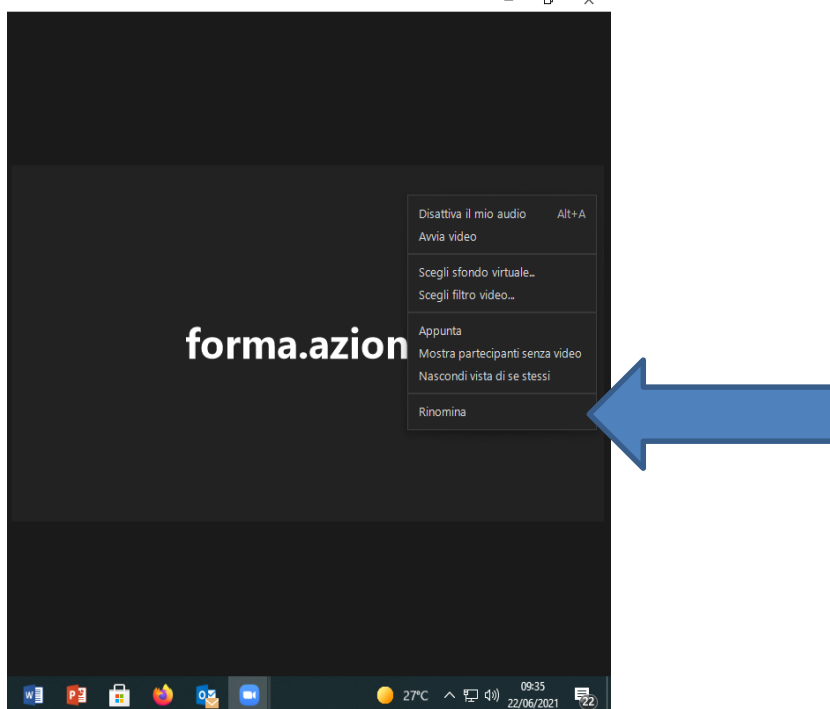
forma.azion

Disattiva il mio audio Alt+A
Avvia video

Scegli sfondo virtuale...
Scegli filtro video...

Appunta
Mostra partecipanti senza video
Nascondi vista di se stessi

Rinomina

27°C 09:35 22/06/2021 22